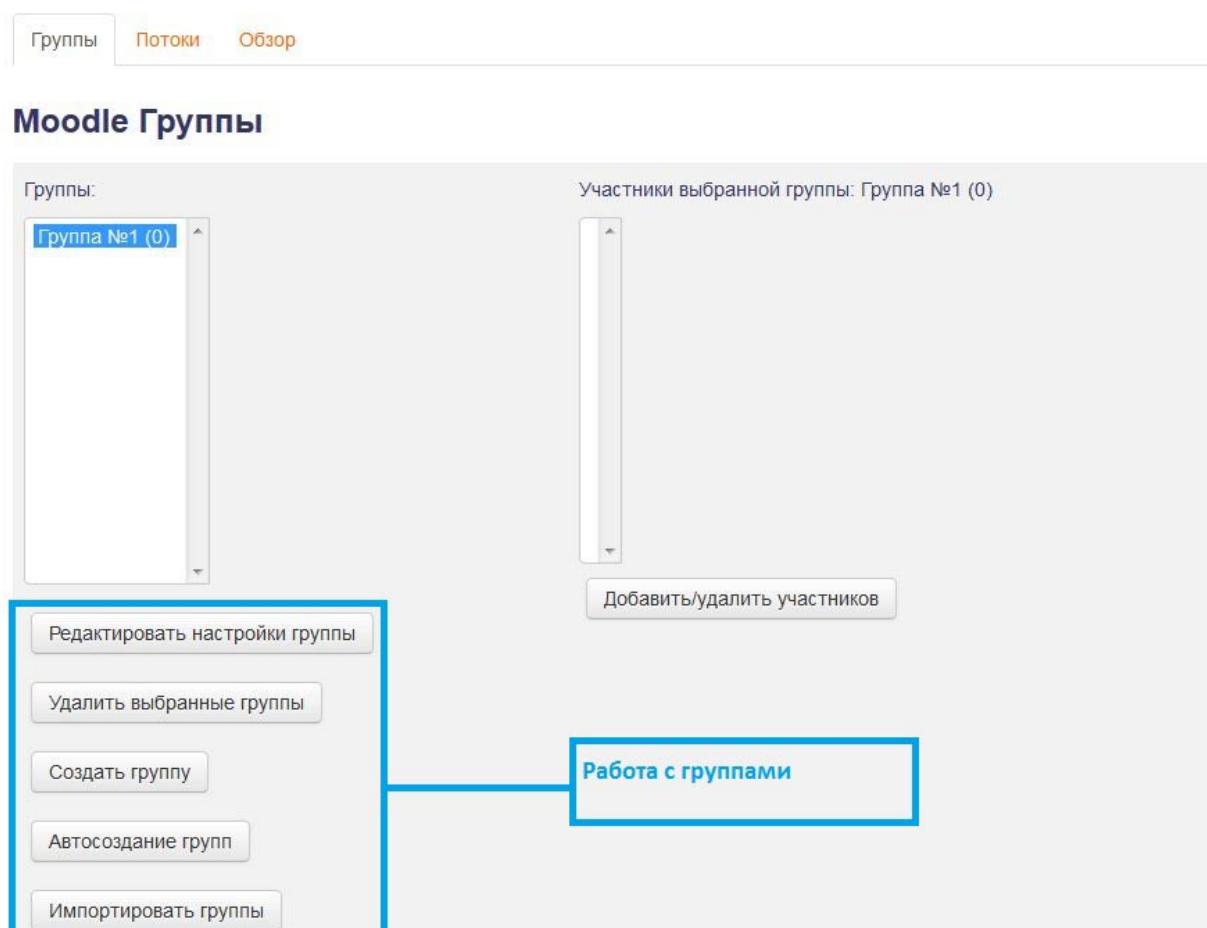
Группы Потоки Обзор

Moodle Группы

Группы:

Группа №1 (0)

Участники выбранной группы: Группа №1 (0)

Добавить/удалить участников

Редактировать настройки группы

Удалить выбранные группы

Создать группу

Автосоздание групп

Импортировать группы

Работа с группами